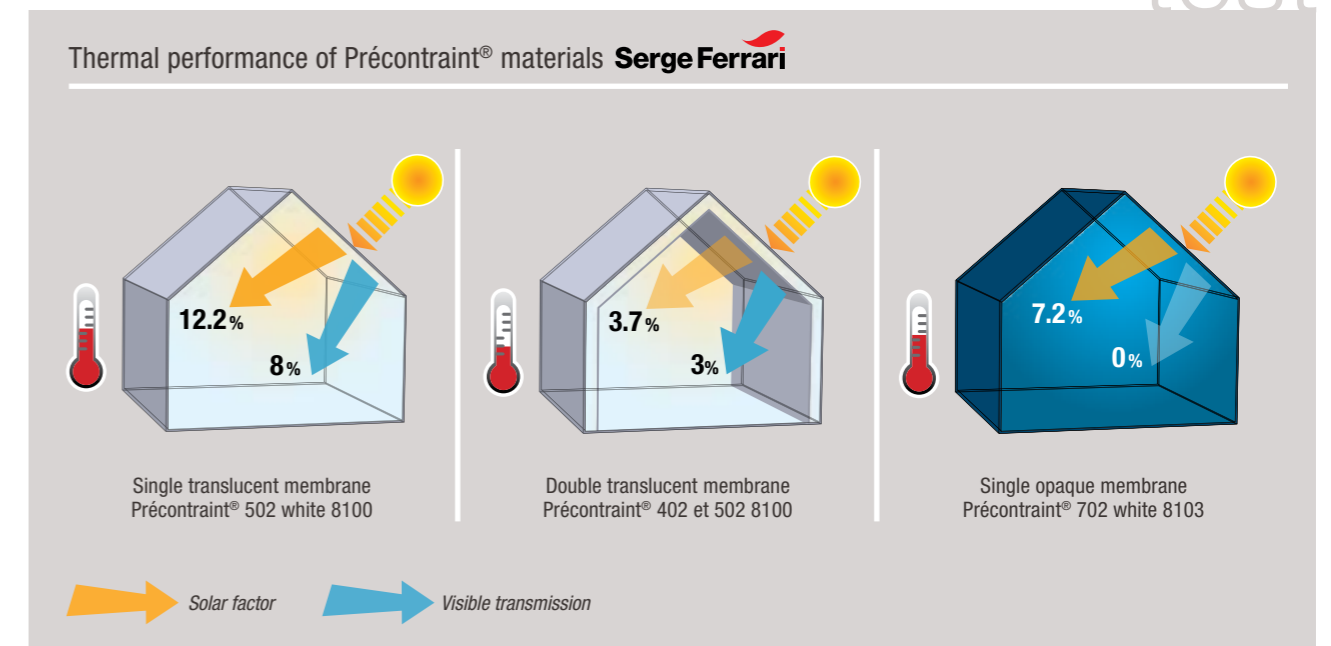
Thermal performance of Précontraint® materials Serge Ferrari

12.2%

8%

Single translucent membrane
Précontraint® 502 white 8100

3.7%

3%

Double translucent membrane
Précontraint® 402 et 502 8100

7.2%

0%

Single opaque membrane
Précontraint® 702 white 8103

Solar factor

Visible transmission